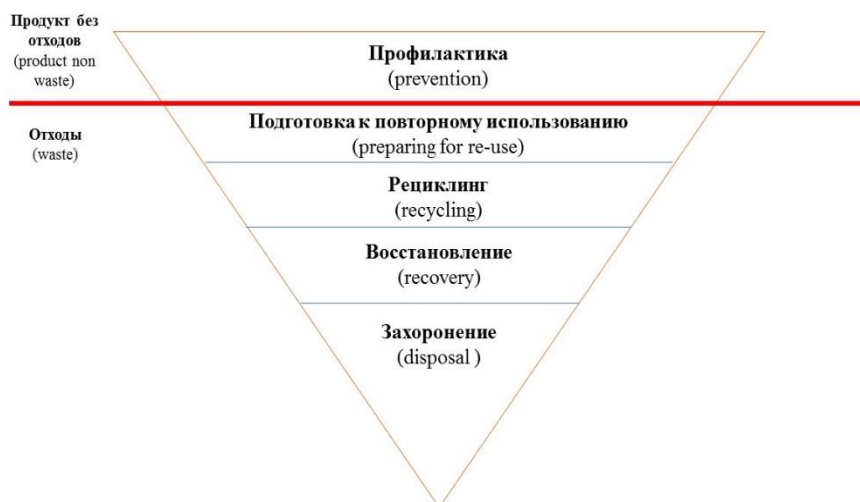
Продукт без отходов
(product non waste)

Профилактика
(prevention)

Отходы
(waste)

Подготовка к повторному использованию
(preparing for re-use)

Рециклинг
(recycling)

Восстановление
(recovery)

Захоронение
(disposal )